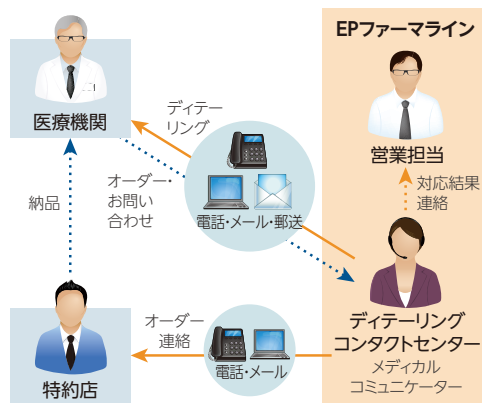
EPファーマライン

医療機関

ディテーリング

オーダー・お問い合わせ

電話・メール・郵送

営業担当

対応結果連絡

納品

ディテーリングコンタクトセンター

メディカルコミュニケーター

オーダー連絡

電話・メール

特約店